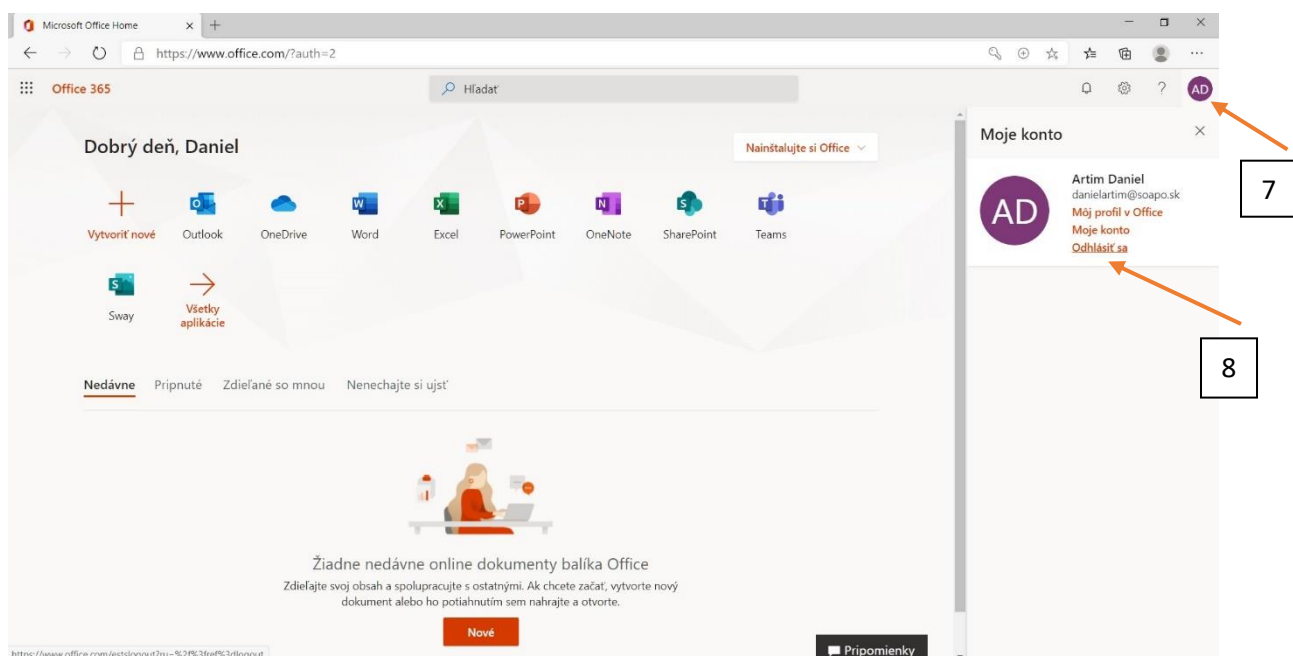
Microsoft Office Home
https://www.office.com/?auth=2

Office 365
Hľadať
AD

Dobrý deň, Daniel
Nainštalujte si Office

Vytvoriť nové
Outlook
OneDrive
Word
Excel
PowerPoint
OneNote
SharePoint
Teams
Sway
Všetky aplikácie

Nedávne
Pripnuté
Zdieľané so mnou
Nenechajte si ujsť

Žiadne nedávne online dokumenty balíka Office
Zdieľajte svoj obsah a spolupracujte s ostatnými. Ak chcete začať, vytvorte nový dokument alebo ho potiahnutím sem nahrajte a otvorte.
Nové

Pripomienky

https://www.office.com/estslogout?ru=%2f%3fref%3dlogout

Moje konto
AD
Artim Daniel
danielartim@soapo.sk
Môj profil v Office
Moje konto
Odhlásiť sa

7
8